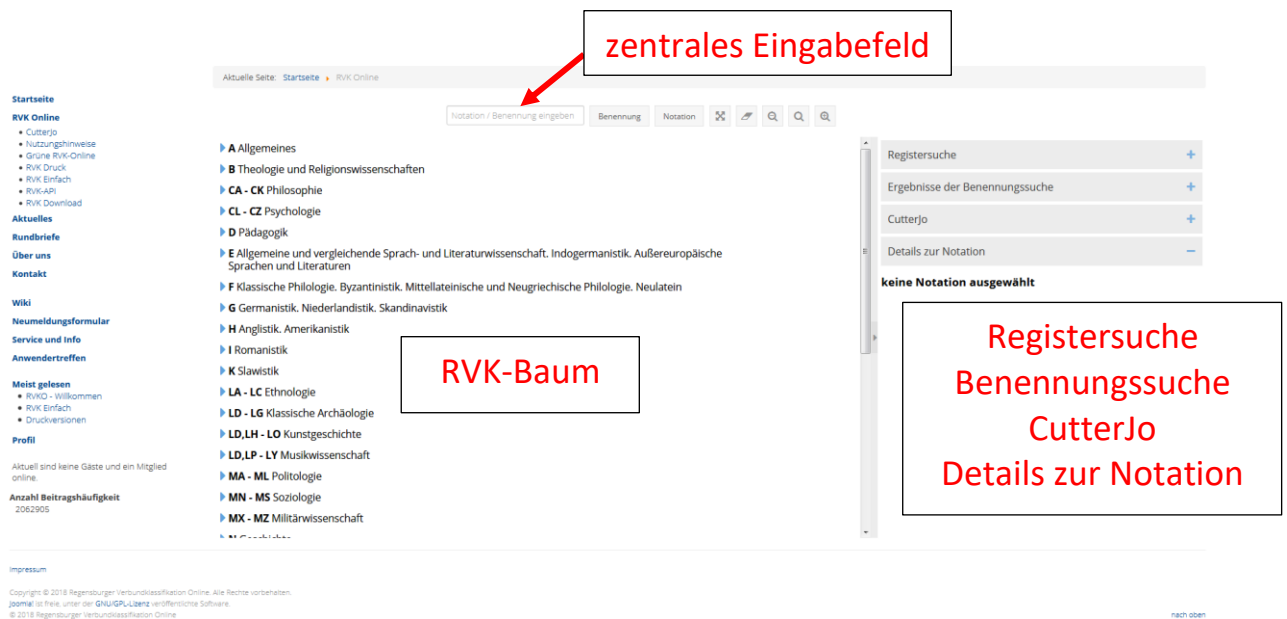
zentrales Eingabefeld

Aktuelle Seite: Startseite ▸ RVK Online

Startseite
RVK Online
- CutterJo
- Nutzungshinweise
- Grüne RVK-Online
- RVK Druck
- RVK Einfach
- RVK-API
- RVK Download
Aktuelles
Rundbriefe
Über uns
Kontakt

Wiki
Neumeldungsformular
Service und Info
Anwendertreffen

Meist gelesen
- RVKO - Willkommen
- RVK Einfach
- Druckversionen

Profil

Aktuell sind keine Gäste und ein Mitglied online.

Anzahl Beitragshäufigkeit
2062905

Notation / Benennung eingeben | Benennung | Notation

A Allgemeines
B Theologie und Religionswissenschaften
CA - CK Philosophie
CL - CZ Psychologie
D Pädagogik
E Allgemeine und vergleichende Sprach- und Literaturwissenschaft. Indogermanistik. Außereuropäische Sprachen und Literaturen
F Klassische Philologie. Byzantinistik. Mittellateinische und Neugriechische Philologie. Neulatein
G Germanistik. Niederlandistik. Skandinavistik
H Anglistik. Amerikanistik
I Romanistik
K Slawistik
LA - LC Ethnologie
LD - LG Klassische Archäologie
LD,LH - LO Kunstgeschichte
LD,LP - LY Musikwissenschaft
MA - ML Politologie
MN - MS Soziologie
MX - MZ Militärwissenschaft
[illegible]

RVK-Baum

Registersuche +
Ergebnisse der Benennungssuche +
CutterJo +
Details zur Notation −
keine Notation ausgewählt

Registersuche
Benennungssuche
CutterJo
Details zur Notation

Impressum

Copyright © 2018 Regensburger Verbundklassifikation Online. Alle Rechte vorbehalten.
Joomla! ist freie, unter der GNU/GPL-Lizenz veröffentlichte Software.
© 2018 Regensburger Verbundklassifikation Online

nach oben